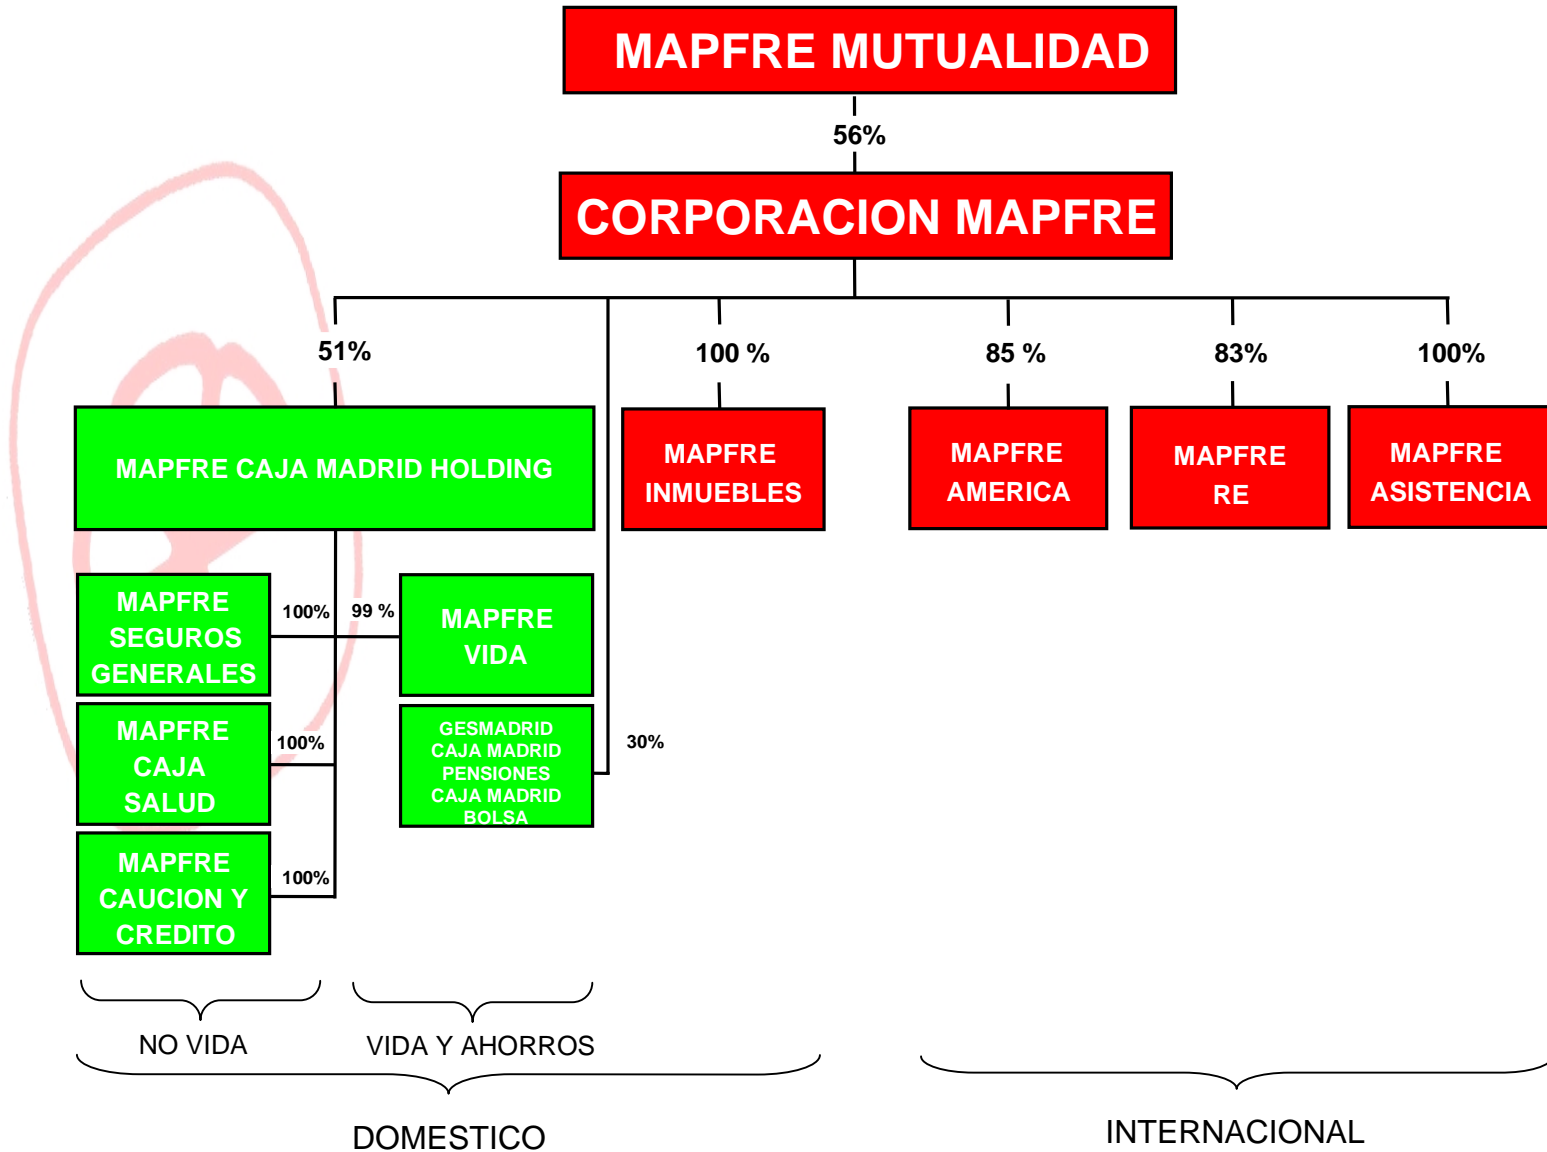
MAPFRE MUTUALIDAD

56%

CORPORACION MAPFRE

51%

100 %

85 %

83%

100%

MAPFRE CAJA MADRID HOLDING

MAPFRE INMUEBLES

MAPFRE AMERICA

MAPFRE RE

MAPFRE ASISTENCIA

MAPFRE SEGUROS GENERALES

100%

99 %

MAPFRE VIDA

MAPFRE CAJA SALUD

100%

GESMADRID CAJA MADRID PENSIONES CAJA MADRID BOLSA

30%

MAPFRE CAUCION Y CREDITO

100%

NO VIDA

VIDA Y AHORROS

DOMESTICO

INTERNACIONAL